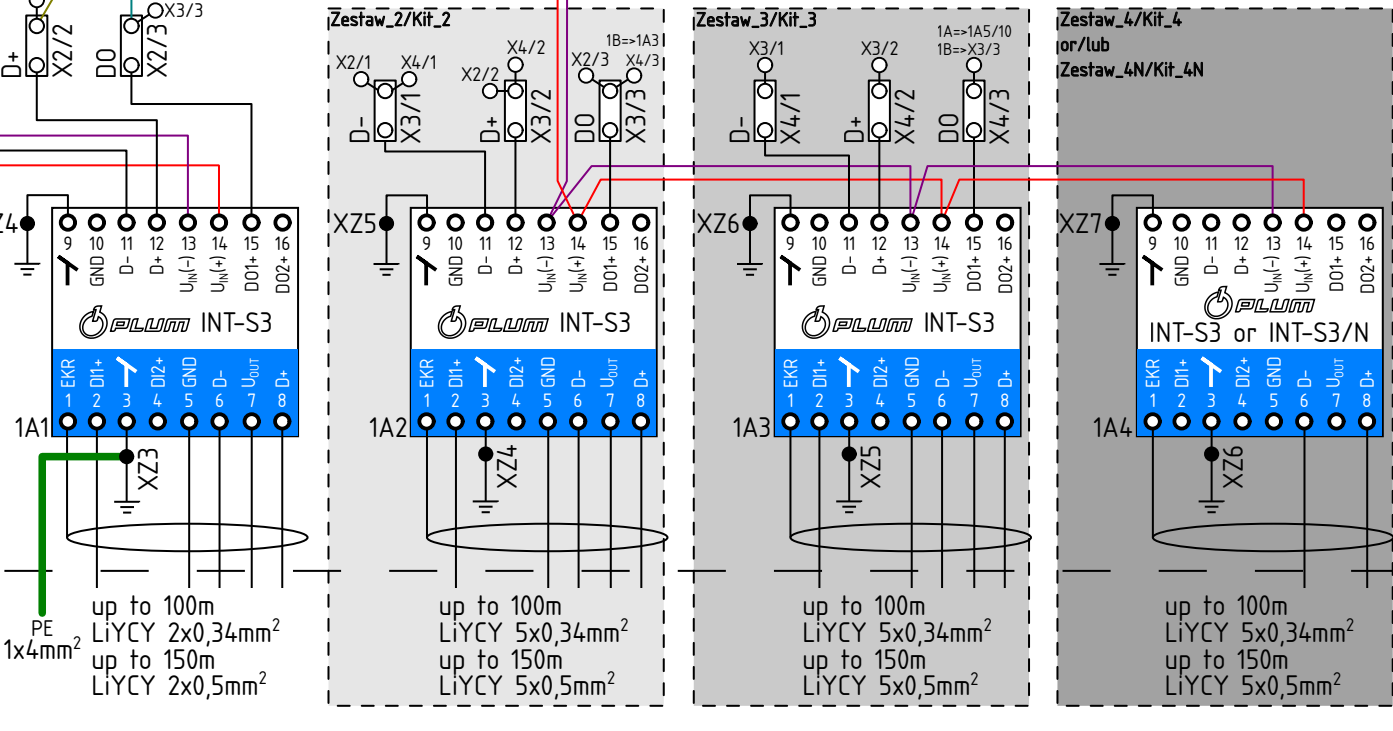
X3/3
D+ X2/2
D0 X2/3

Zestaw_2/Kit_2
X2/1 X4/1
D- X3/1
X4/2
X2/2
D+ X3/2
1B=>1A3
X2/3 X4/3
D0 X3/3

Zestaw_3/Kit_3
X3/1
D- X4/1
X3/2
D+ X4/2
1A=>1A5/10
1B=>X3/3
D0 X4/3

Zestaw_4/Kit_4
or/lub
Zestaw_4N/Kit_4N

Z4
9 10 11 12 13 14 15 16
GND D- D+ $U_{IN}(-)$ $U_{IN}(+)$ DO1+ DO2+
PLUM INT-S3
EKR DI1+ DI2+ GND D- $U_{OUT}$ D+
1 2 3 4 5 6 7 8
1A1
XZ3

XZ5
9 10 11 12 13 14 15 16
GND D- D+ $U_{IN}(-)$ $U_{IN}(+)$ DO1+ DO2+
PLUM INT-S3
EKR DI1+ DI2+ GND D- $U_{OUT}$ D+
1 2 3 4 5 6 7 8
1A2
XZ4

XZ6
9 10 11 12 13 14 15 16
GND D- D+ $U_{IN}(-)$ $U_{IN}(+)$ DO1+ DO2+
PLUM INT-S3
EKR DI1+ DI2+ GND D- $U_{OUT}$ D+
1 2 3 4 5 6 7 8
1A3
XZ5

XZ7
9 10 11 12 13 14 15 16
GND D- D+ $U_{IN}(-)$ $U_{IN}(+)$ DO1+ DO2+
PLUM
INT-S3 or INT-S3/N
EKR DI1+ DI2+ GND D- $U_{OUT}$ D+
1 2 3 4 5 6 7 8
1A4
XZ6

PE
1x4mm$^2$
up to 100m
LiYCY 2x0,34mm$^2$
up to 150m
LiYCY 2x0,5mm$^2$

up to 100m
LiYCY 5x0,34mm$^2$
up to 150m
LiYCY 5x0,5mm$^2$

up to 100m
LiYCY 5x0,34mm$^2$
up to 150m
LiYCY 5x0,5mm$^2$

up to 100m
LiYCY 5x0,34mm$^2$
up to 150m
LiYCY 5x0,5mm$^2$